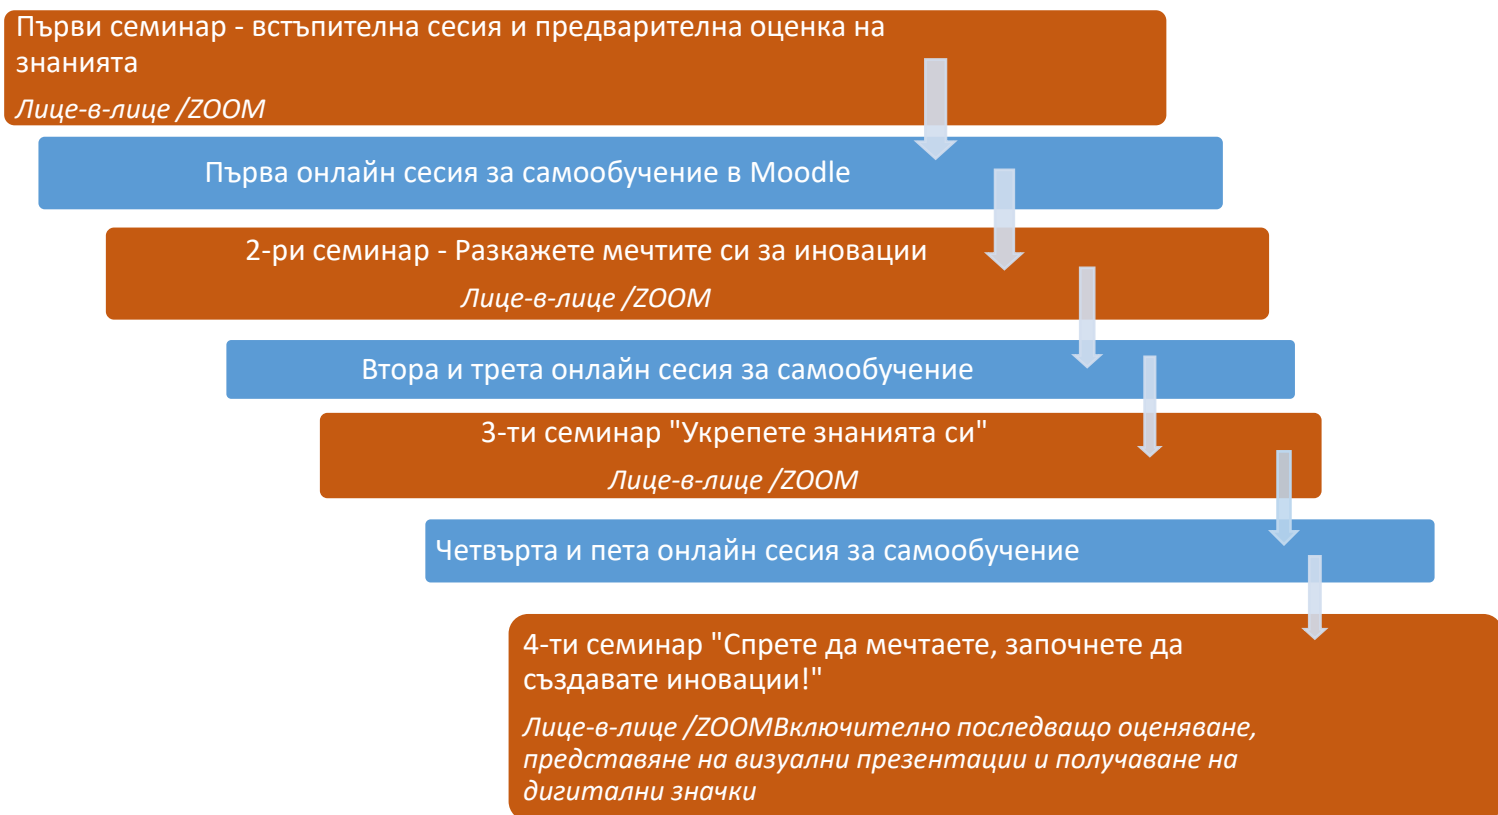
Първи семинар - встъпителна сесия и предварителна оценка на знанията

Лице-в-лице /ZOOM

Първа онлайн сесия за самообучение в Moodle

2-ри семинар - Разкажете мечтите си за иновации

Лице-в-лице /ZOOM

Втора и трета онлайн сесия за самообучение

3-ти семинар "Укрепете знанията си"

Лице-в-лице /ZOOM

Четвърта и пета онлайн сесия за самообучение

4-ти семинар "Спрете да мечтаете, започнете да създавате иновации!"

Лице-в-лице /ZOOMВключително последващо оценяване, представяне на визуални презентации и получаване на дигитални значки